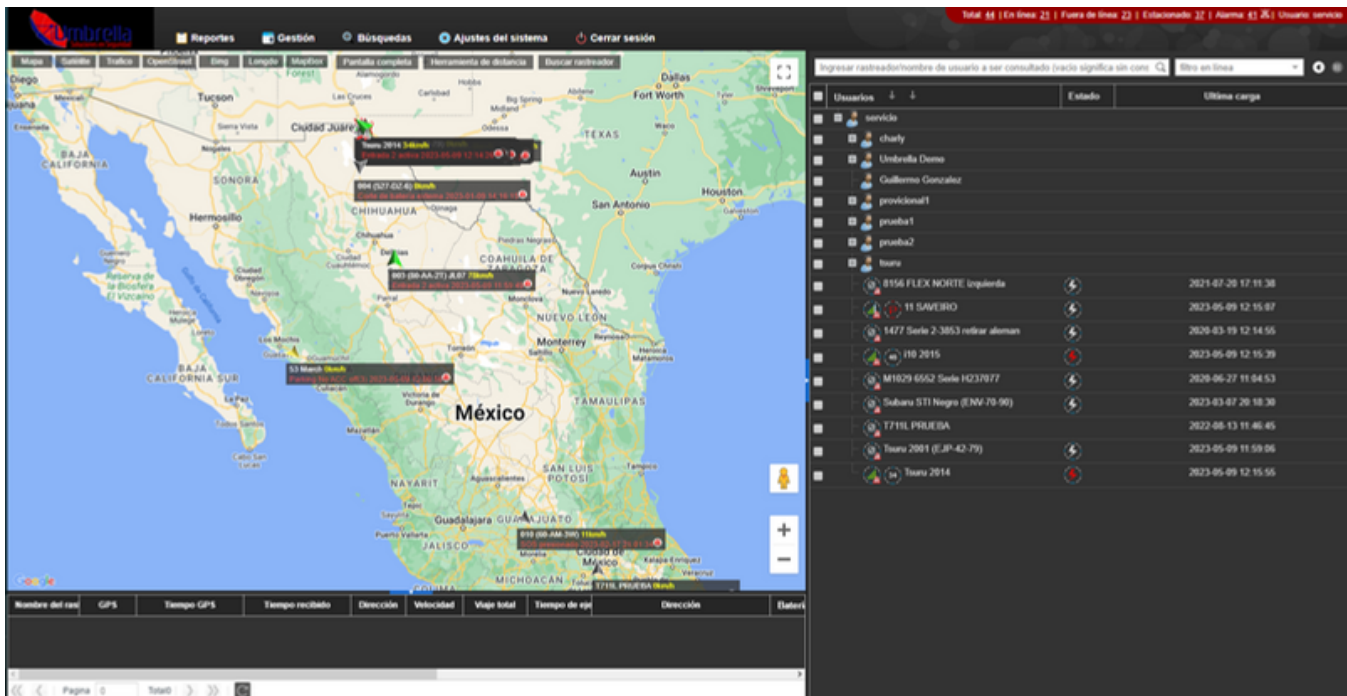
Umbrella

Reportes Gestión Búsquedas Ajustes del sistema Cerrar sesión

Total: 44 | En línea: 21 | Fuera de línea: 23 | Estacionado: 37 | Alarma: 41 | Usuario: servicio

Mapa Satelite Trafico OpenStreet Bing Longdo MapBox Pantalla completa Herramienta de distancia Buscar rastreador

Diego Tucson Ciudad Juarez Dallas Fort Worth TEXAS Austin Houston San Antonio BAJA CALIFORNIA SONORA Hermosillo CHIHUAHUA Chihuahua COAHUILA DE ZARAGOZA NUEVO LEON Monterrey BAJA CALIFORNIA SUR México TAMAULIPAS SAN LUIS POTOSI NAYARIT Guadalajara GUANAJUATO JALISCO MICHOACAN Ciudad de México Los Mochis Culiacán Torreón Durango Mazatlán Aguascalientes Morelia Tampico Nuevo Laredo Corpus Christi Odessa Midland El Paso Las Cruces Abilene Big Spring Waco Piedras Negras Monclova Reynosa Victoria de Durango

Tsuru 2014 34km/h
Entrada 2 activa 2023-05-09 12:14:20
904 (527-DZ-6) 0km/h
Corte de batería o alarma 2023-03-09 14:16:15
903 (08-AA-2T) JL07 70km/h
Entrada 2 activa 2023-05-09 11:55:48
53 March 0km/h
Parking No ACC off 2023-05-09 12:06:05
010 (00-AM-3W) 11km/h
SOS presionado 2023-02-17 3:41:34
T719L PRUEBA 0km/h

Google

Nombre del ras | GPS | Tiempo GPS | Tiempo recibido | Dirección | Velocidad | Viaje total | Tiempo de eje | Dirección | Bateri

Pagina 0 Total0

Ingresar rastreador/nombre de usuario a ser consultado (vacío significa sin cons | filtro en línea

| Usuarios | Estado | Ultima carga |
|---|---|---|
| servicio | | |
| charly | | |
| Umbrella Demo | | |
| Guillermo Gonzalez | | |
| provicional1 | | |
| prueba1 | | |
| prueba2 | | |
| tsuru | | |
| 8156 FLEX NORTE izquierda | | 2021-07-20 17:11:38 |
| 11 SAVEIRO | | 2023-05-09 12:15:07 |
| 1477 Serie 2-3853 retirar aleman | | 2020-03-19 12:14:55 |
| i10 2015 | | 2023-05-09 12:15:39 |
| M1029 6552 Serie H237077 | | 2020-06-27 11:04:53 |
| Subaru STI Negro (ENV-70-90) | | 2023-03-07 20:18:30 |
| T719L PRUEBA | | 2022-08-13 11:46:45 |
| Tsuru 2001 (EJP-42-79) | | 2023-05-09 11:59:06 |
| Tsuru 2014 | | 2023-05-09 12:15:55 |